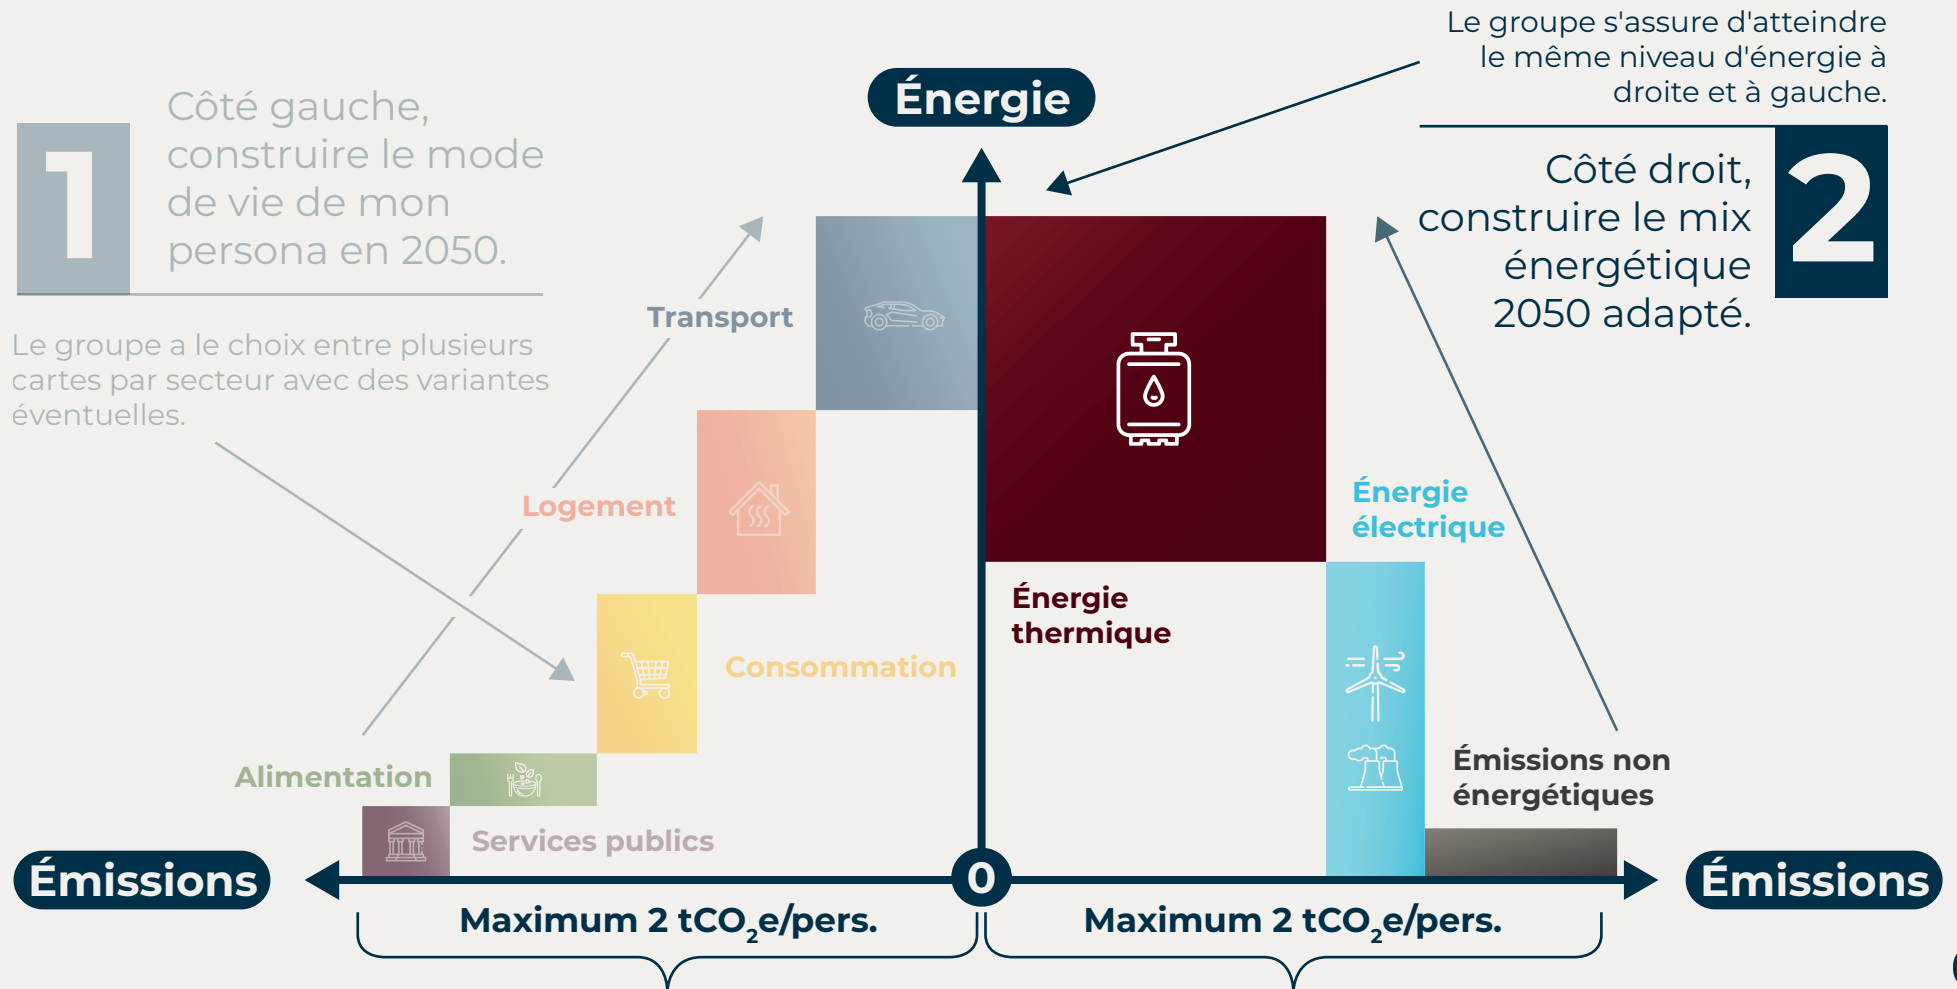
Le groupe s'assure d'atteindre le même niveau d'énergie à droite et à gauche.

Énergie

1

Côté gauche, construire le mode de vie de mon persona en 2050.

Le groupe a le choix entre plusieurs cartes par secteur avec des variantes éventuelles.

Côté droit, construire le mix énergétique 2050 adapté.

2

Transport

Logement

Consommation

Alimentation

Services publics

Énergie électrique

Énergie thermique

Émissions non énergétiques

Émissions

0

Émissions

Maximum 2 $tCO_2e$/pers.

Maximum 2 $tCO_2e$/pers.